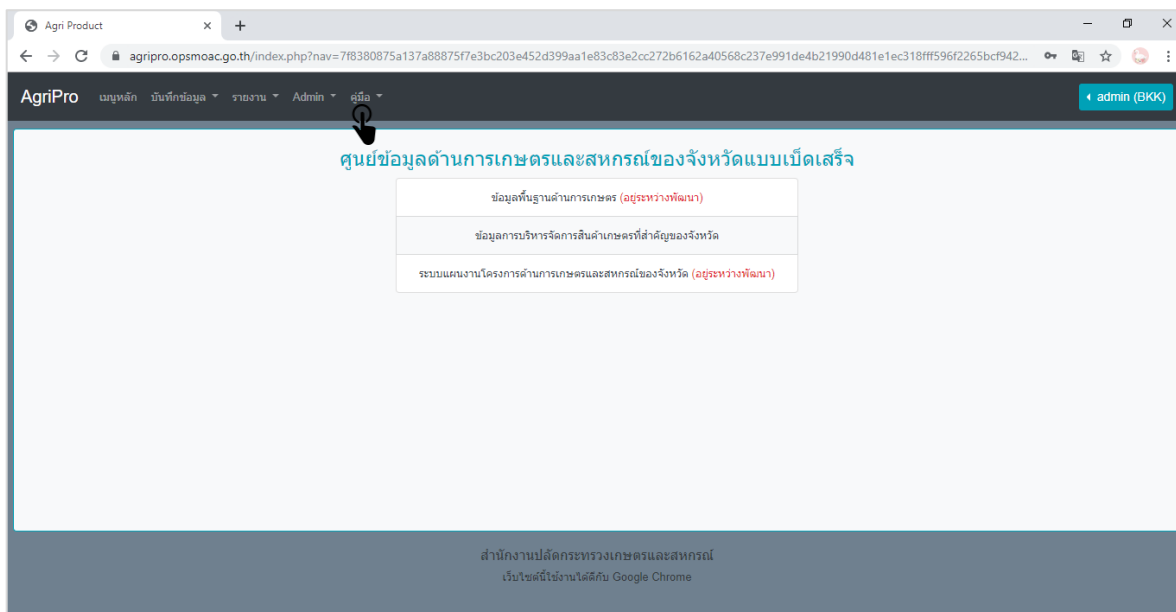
Agri Product

agripro.opsmoac.go.th/index.php?nav=7f8380875a137a88875f7e3bc203e452d399aa1e83c83e2cc272b6162a40568c237e991de4b21990d481e1ec318fff596f2265bcf942...

AgriPro เมนูหลัก บันทึกข้อมูล รายงาน Admin คู่มือ

admin (BKK)

ศูนย์ข้อมูลด้านการเกษตรและสหกรณ์ของจังหวัดแบบเบ็ดเสร็จ

ข้อมูลพื้นฐานด้านการเกษตร (อยู่ระหว่างพัฒนา)

ข้อมูลการบริหารจัดการสินค้าเกษตรที่สำคัญของจังหวัด

ระบบแผนงานโครงการด้านการเกษตรและสหกรณ์ของจังหวัด (อยู่ระหว่างพัฒนา)

สำนักงานปลัดกระทรวงเกษตรและสหกรณ์

เว็บไซต์นี้ใช้งานได้ดีกับ Google Chrome